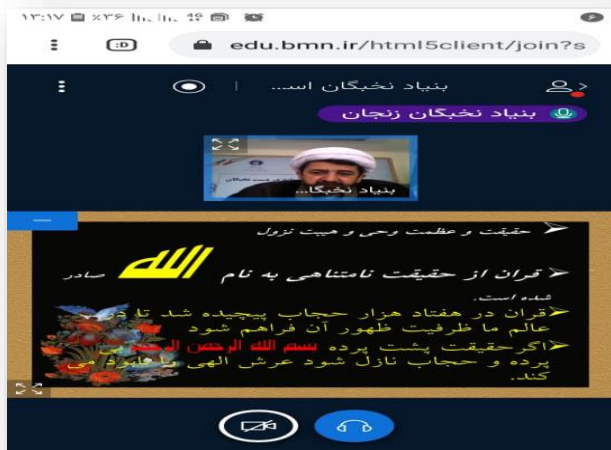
۱۳:۱۷ ۳۶٪ ۴G

:D

edu.bmn.ir/html5client/join?s

بنیاد نخبگان اس...

بنیاد نخبگان زنجان

بنیاد نخبگا...

حقیقت و عظمت وحی و هیبت نزول

قران از حقیقت نامتناهی به نام الله صادر شده است.

قران در هفتاد هزار حجاب پیچیده شد تا در عالم ما ظرفیت ظهور آن فراهم شود

اگرحقیقت پشت پرده بسم الله الرحمن الرحیم پرده و حجاب نازل شود عرش الهی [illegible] می کند.